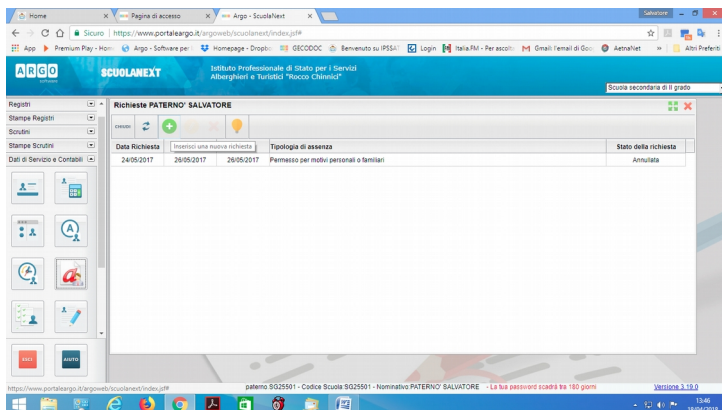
Home × Pagina di accesso × Argo - ScuolaNext ×
Salvatore
Sicuro | https://www.portaleargo.it/argoweb/scuolanext/index.jsf#
App Premium Play - Hom Argo - Software per Homepage - Dropbo GECODOC Benvenuto su IPSSAT Login Italia.FM - Per ascolt Gmail: l'email di Goo AetnaNet » Altri Preferiti
ARGO software SCUOLANEXT Istituto Professionale di Stato per i Servizi Alberghieri e Turistici "Rocco Chinnici"
Scuola secondaria di II grado
Registri
Stampe Registri
Scrutini
Stampe Scrutini
Dati di Servizio e Contabili
Richieste PATERNO' SALVATORE
chiudi
Inserisci una nuova richiesta

| Data Richiesta | | | Tipologia di assenza | Stato della richiesta |
|---|---|---|---|---|
| 24/05/2017 | 26/05/2017 | 26/05/2017 | Permesso per motivi personali o familiari | Annullata |

ESCI AIUTO
https://www.portaleargo.it/argoweb/scuolanext/index.jsf#
paterno SG25501 - Codice Scuola SG25501 - Nominativo:PATERNO' SALVATORE - La tua password scadrà tra 180 giorni
Versione 3.19.0
13:46
18/04/2019